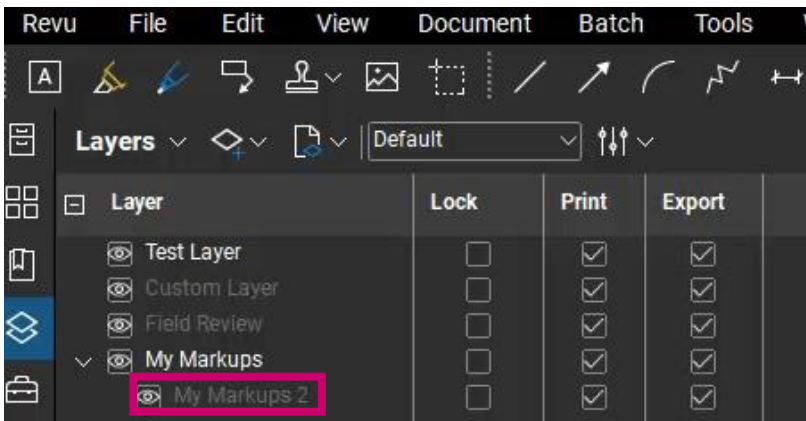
Revu File Edit View Document Batch Tools

Layers Default

| Layer | Lock | Print | Export |
|---|---|---|---|
| Test Layer | ☐ | ☑ | ☑ |
| Custom Layer | ☐ | ☑ | ☑ |
| Field Review | ☐ | ☑ | ☑ |
| My Markups | ☐ | ☑ | ☑ |
| My Markups 2 | ☐ | ☑ | ☑ |